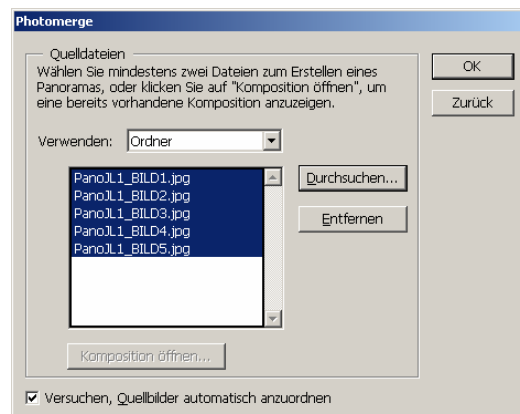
Photomerge

Quelldateien

Wählen Sie mindestens zwei Dateien zum Erstellen eines Panoramas, oder klicken Sie auf "Komposition öffnen", um eine bereits vorhandene Komposition anzuzeigen.

Verwenden: Ordner

PanoJL1_BILD1.jpg
PanoJL1_BILD2.jpg
PanoJL1_BILD3.jpg
PanoJL1_BILD4.jpg
PanoJL1_BILD5.jpg

Durchsuchen...

Entfernen

Komposition öffnen...

OK

Zurück

☑ Versuchen, Quellbilder automatisch anzuordnen